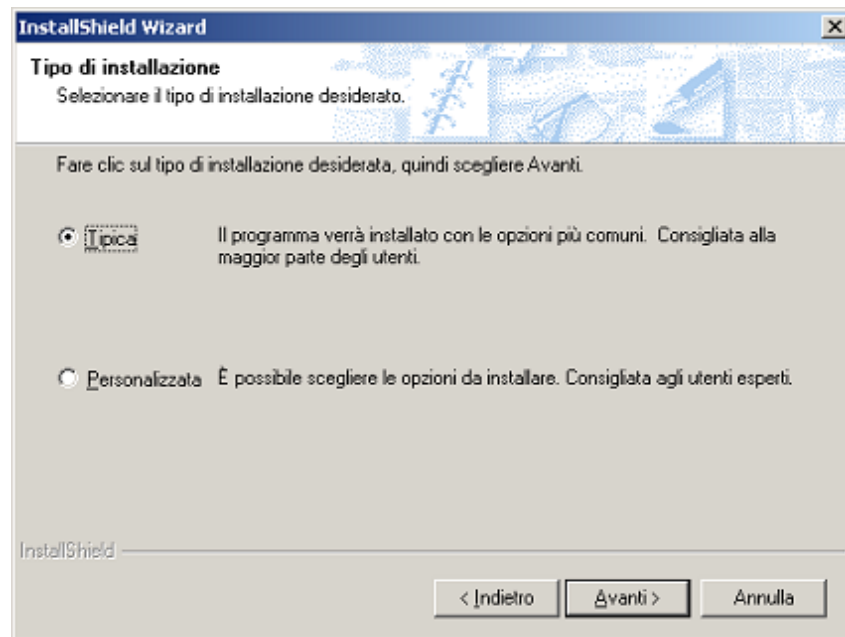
InstallShield Wizard

Tipo di installazione
Selezionare il tipo di installazione desiderato.

Fare clic sul tipo di installazione desiderata, quindi scegliere Avanti.

Tipica
Il programma verrà installato con le opzioni più comuni. Consigliata alla maggior parte degli utenti.

Personalizzata
È possibile scegliere le opzioni da installare. Consigliata agli utenti esperti.

InstallShield

< Indietro
Avanti >
Annulla